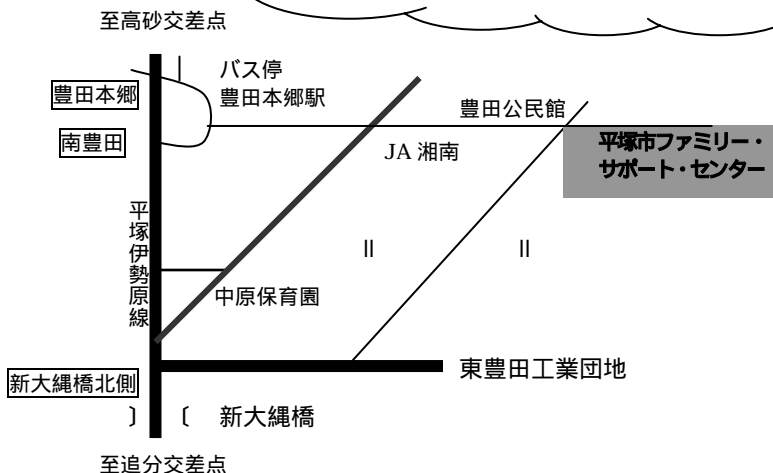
至高砂交差点

バス停
豊田本郷駅

豊田本郷

南豊田

豊田公民館

JA 湘南

平塚市ファミリー・サポート・センター

平塚伊勢原線

II

II

中原保育園

東豊田工業団地

新大縄橋北側

〕 〔 新大縄橋

至追分交差点